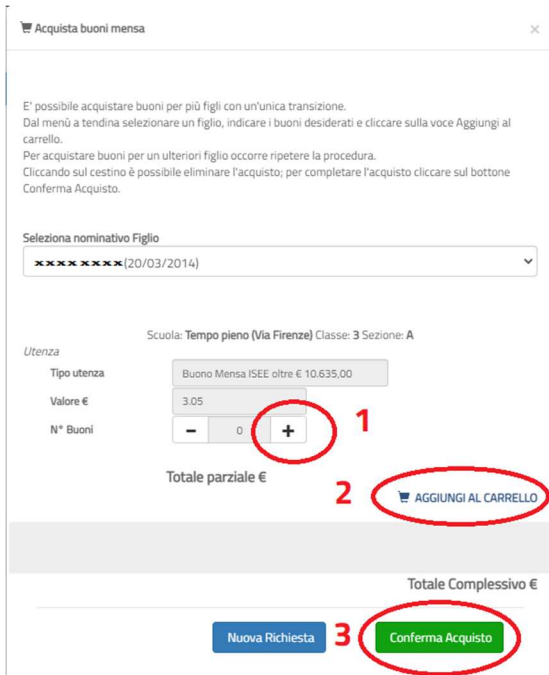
Acquista buoni mensa

×

E' possibile acquistare buoni per più figli con un'unica transizione.
Dal menù a tendina selezionare un figlio, indicare i buoni desiderati e cliccare sulla voce Aggiungi al carrello.
Per acquistare buoni per un ulteriori figlio occorre ripetere la procedura.
Cliccando sul cestino è possibile eliminare l'acquisto; per completare l'acquisto cliccare sul bottone Conferma Acquisto.

Seleziona nominativo Figlio

xxxx xxxx(20/03/2014)

Scuola: Tempo pieno (Via Firenze) Classe: 3 Sezione: A

Utenza

Tipo utenza Buono Mensa ISEE oltre € 10.635,00

Valore € 3.05

N° Buoni − 0 +

1

Totale parziale €

2

AGGIUNGI AL CARRELLO

Totale Complessivo €

Nuova Richiesta

3

Conferma Acquisto